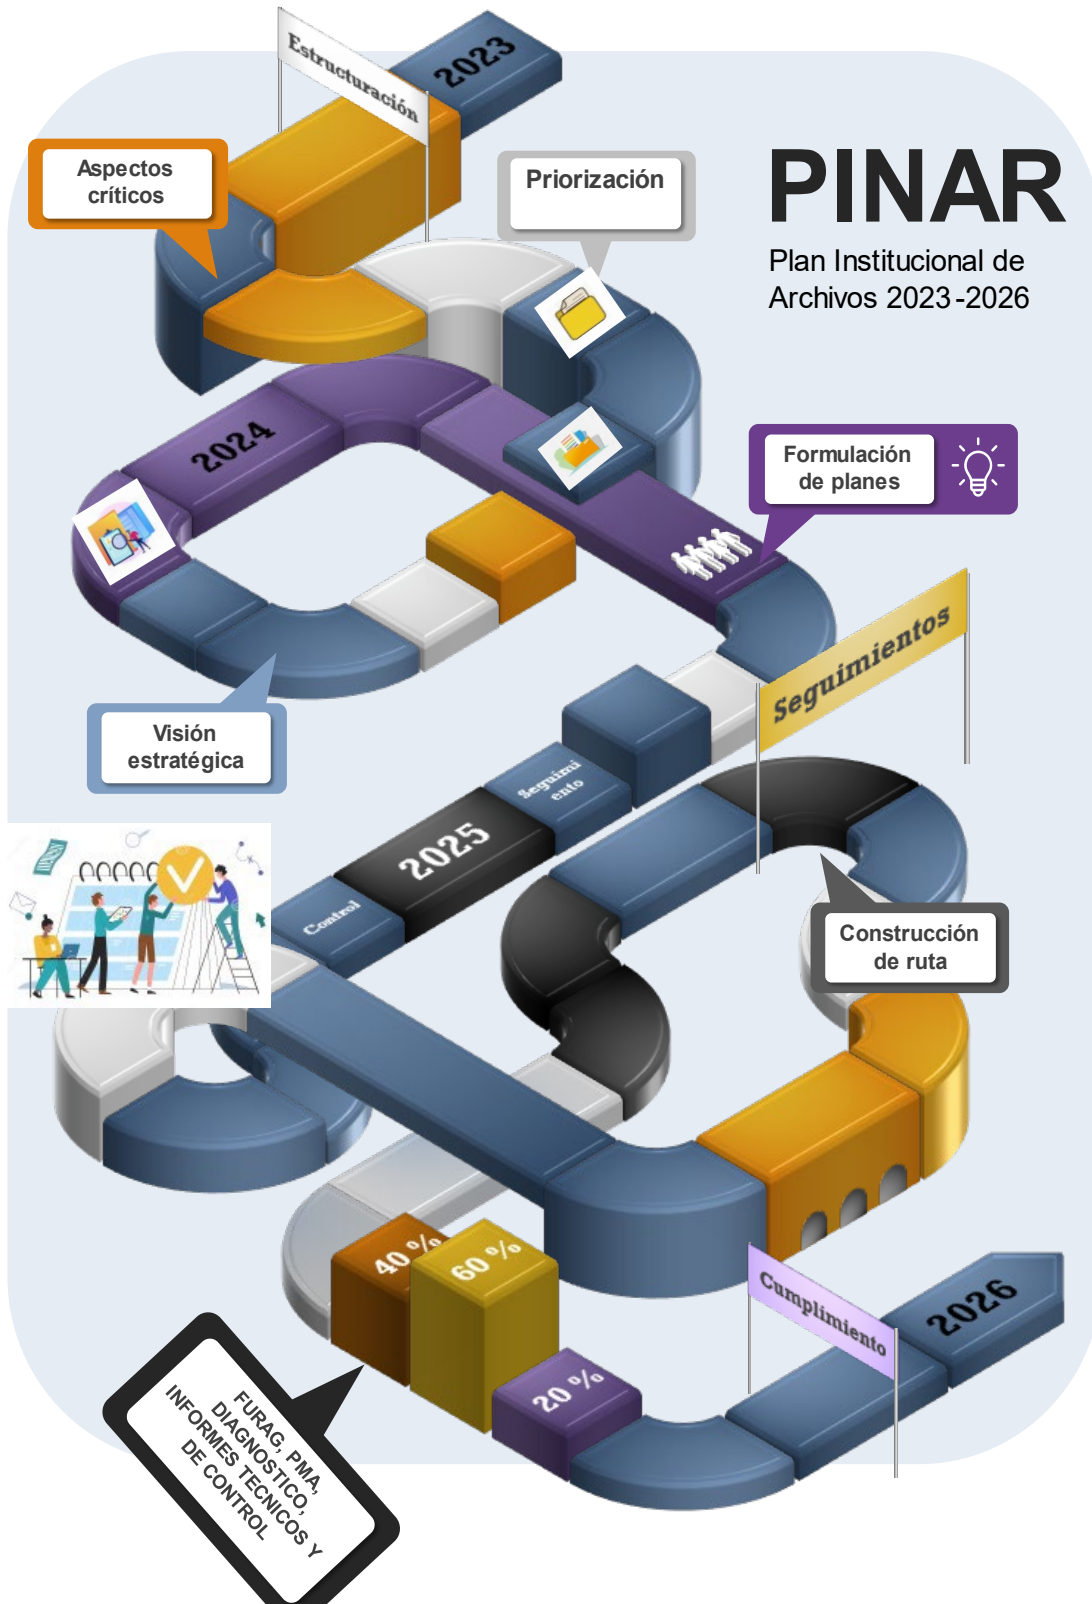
Estructuración

2023

Aspectos críticos

Priorización

PINAR

Plan Institucional de Archivos 2023-2026

2024

Formulación de planes

Seguimientos

Visión estratégica

Seguimiento

2025

Control

Construcción de ruta

40 %

60 %

20 %

Cumplimiento

2026

FURAG, PMA, DIAGNOSTICO, INFORMES TECNICOS Y DE CONTROL